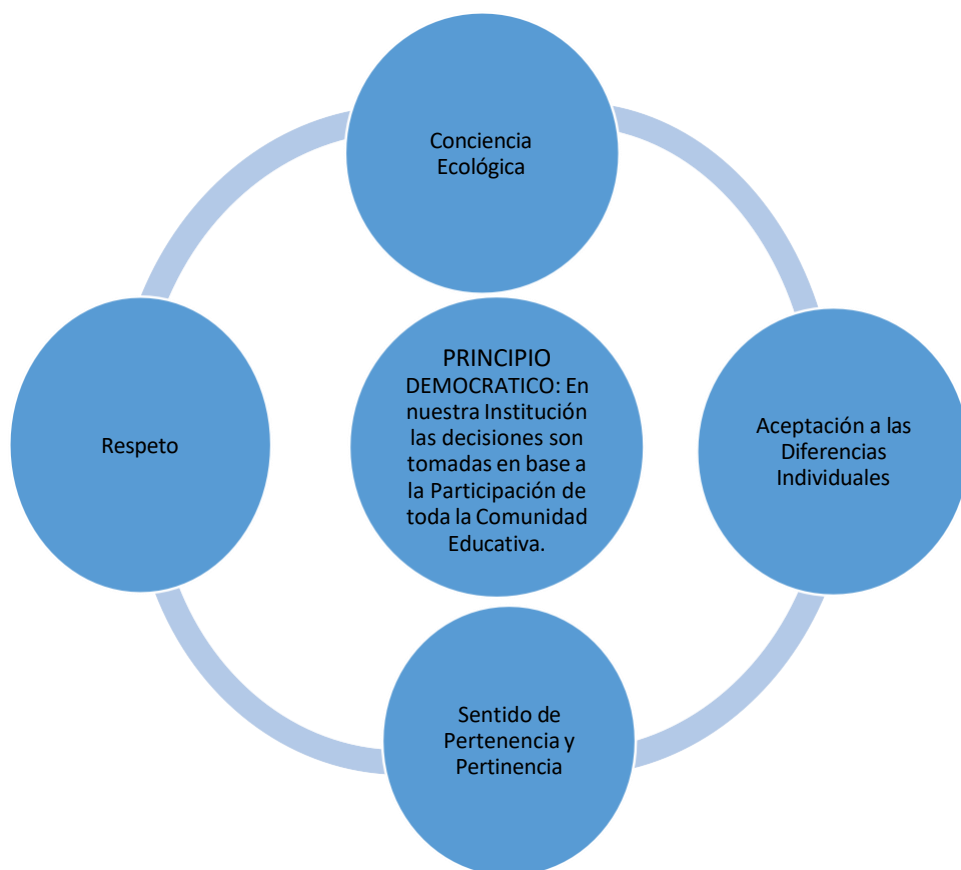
Conciencia Ecológica

Respeto

PRINCIPIO DEMOCRATICO: En nuestra Institución las decisiones son tomadas en base a la Participación de toda la Comunidad Educativa.

Aceptación a las Diferencias Individuales

Sentido de Pertenencia y Pertinencia